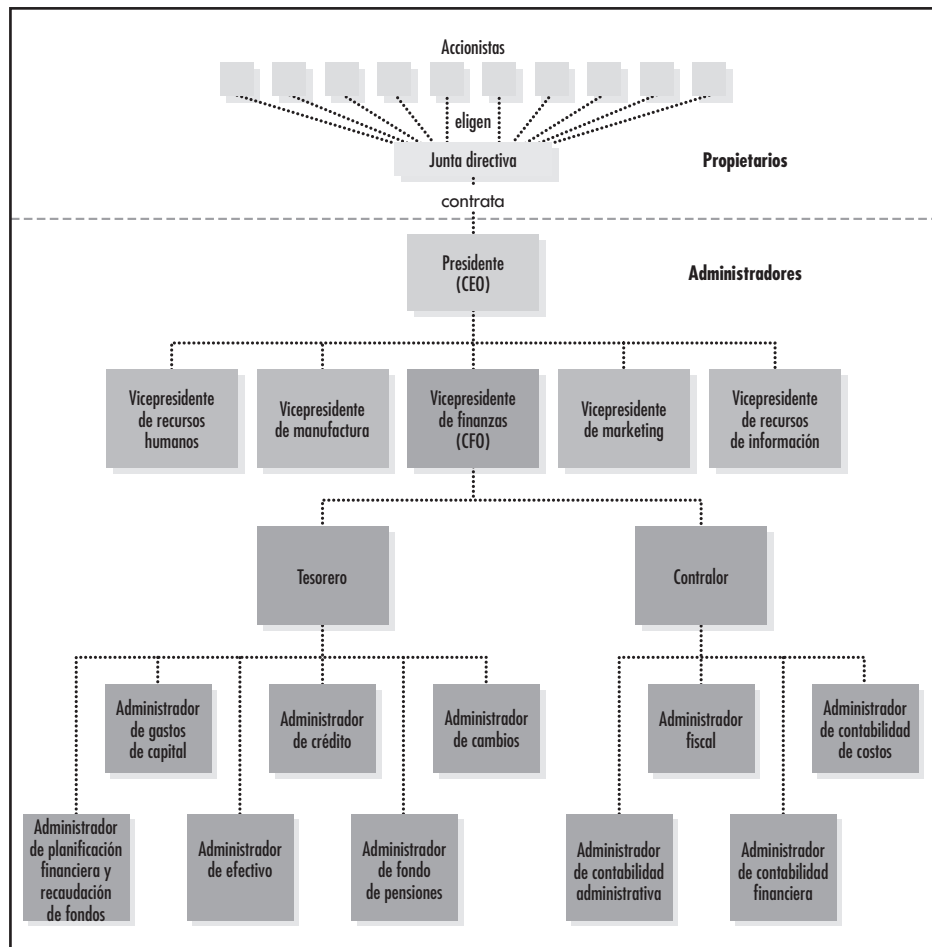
Accionistas

eligen

Junta directiva

Propietarios

contrata

Presidente (CEO)

Administradores

Vicepresidente de recursos humanos

Vicepresidente de manufactura

Vicepresidente de finanzas (CFO)

Vicepresidente de marketing

Vicepresidente de recursos de información

Tesorero

Contralor

Administrador de gastos de capital

Administrador de crédito

Administrador de cambios

Administrador fiscal

Administrador de contabilidad de costos

Administrador de planificación financiera y recaudación de fondos

Administrador de efectivo

Administrador de fondo de pensiones

Administrador de contabilidad administrativa

Administrador de contabilidad financiera